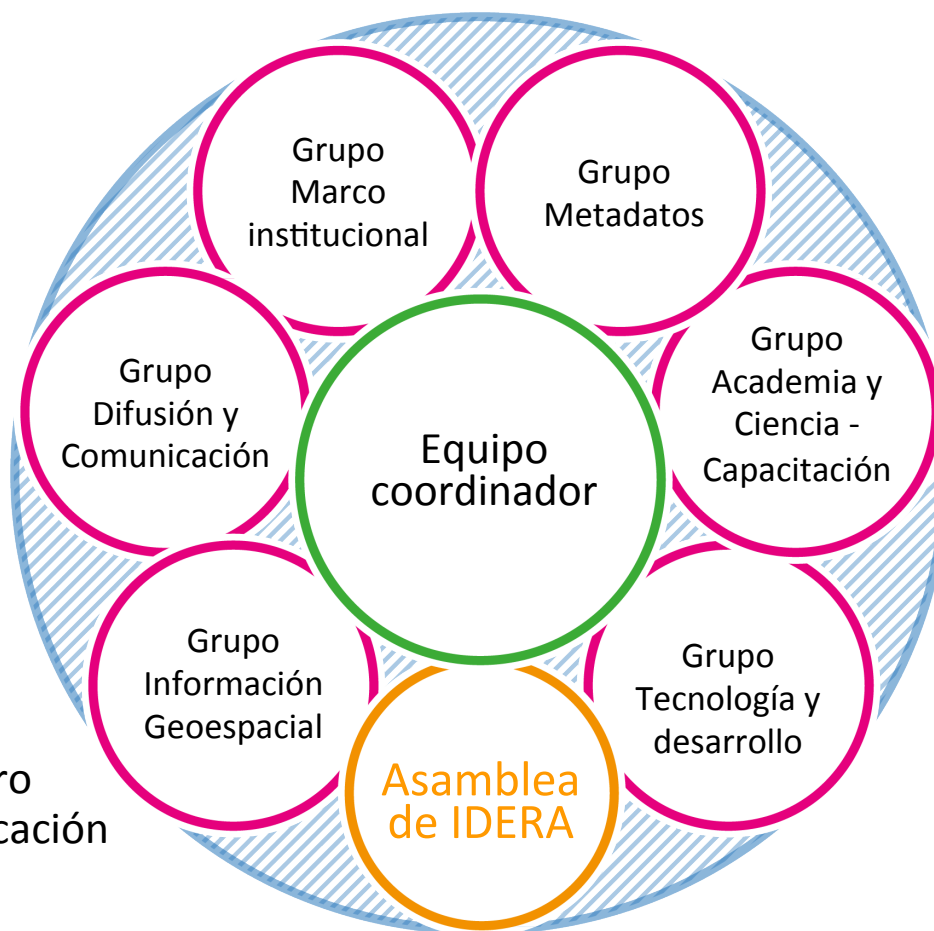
Grupo Marco institucional

Grupo Metadatos

Grupo Difusión y Comunicación

Equipo coordinador

Grupo Academia y Ciencia - Capacitación

Grupo Información Geoespacial

Grupo Tecnología y desarrollo

Asamblea de IDERA

ro
cación